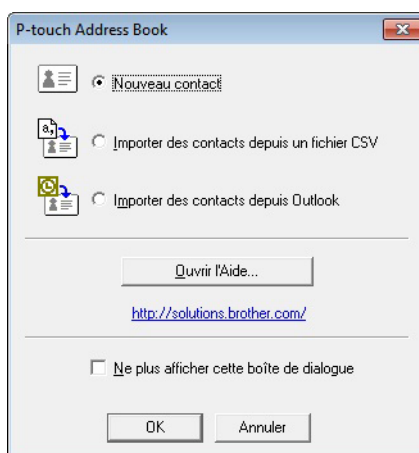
P-touch Address Book

Nouveau contact

Importer des contacts depuis un fichier CSV

Importer des contacts depuis Outlook

Ouvrir l'Aide...

http://solutions.brother.com/

Ne plus afficher cette boîte de dialogue

OK

Annuler